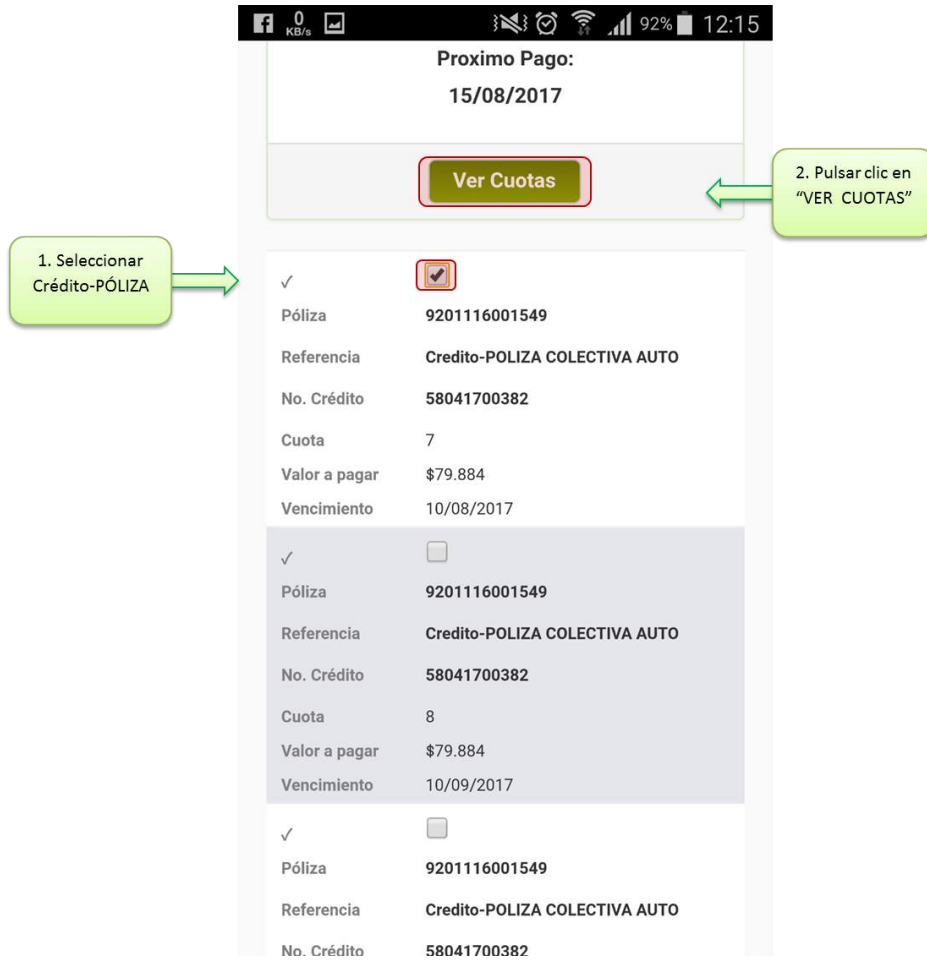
0 KB/s 92% 12:15

Proximo Pago:
15/08/2017

Ver Cuotas

2. Pulsar clic en "VER CUOTAS"

1. Seleccionar Crédito-PÓLIZA

✓

| | |
|---|---|
| Póliza | 9201116001549 |
| Referencia | Credito-POLIZA COLECTIVA AUTO |
| No. Crédito | 58041700382 |
| Cuota | 7 |
| Valor a pagar | \$79.884 |
| Vencimiento | 10/08/2017 |

✓

| | |
|---|---|
| Póliza | 9201116001549 |
| Referencia | Credito-POLIZA COLECTIVA AUTO |
| No. Crédito | 58041700382 |
| Cuota | 8 |
| Valor a pagar | \$79.884 |
| Vencimiento | 10/09/2017 |

✓

| | |
|---|---|
| Póliza | 9201116001549 |
| Referencia | Credito-POLIZA COLECTIVA AUTO |
| No. Crédito | 58041700382 |